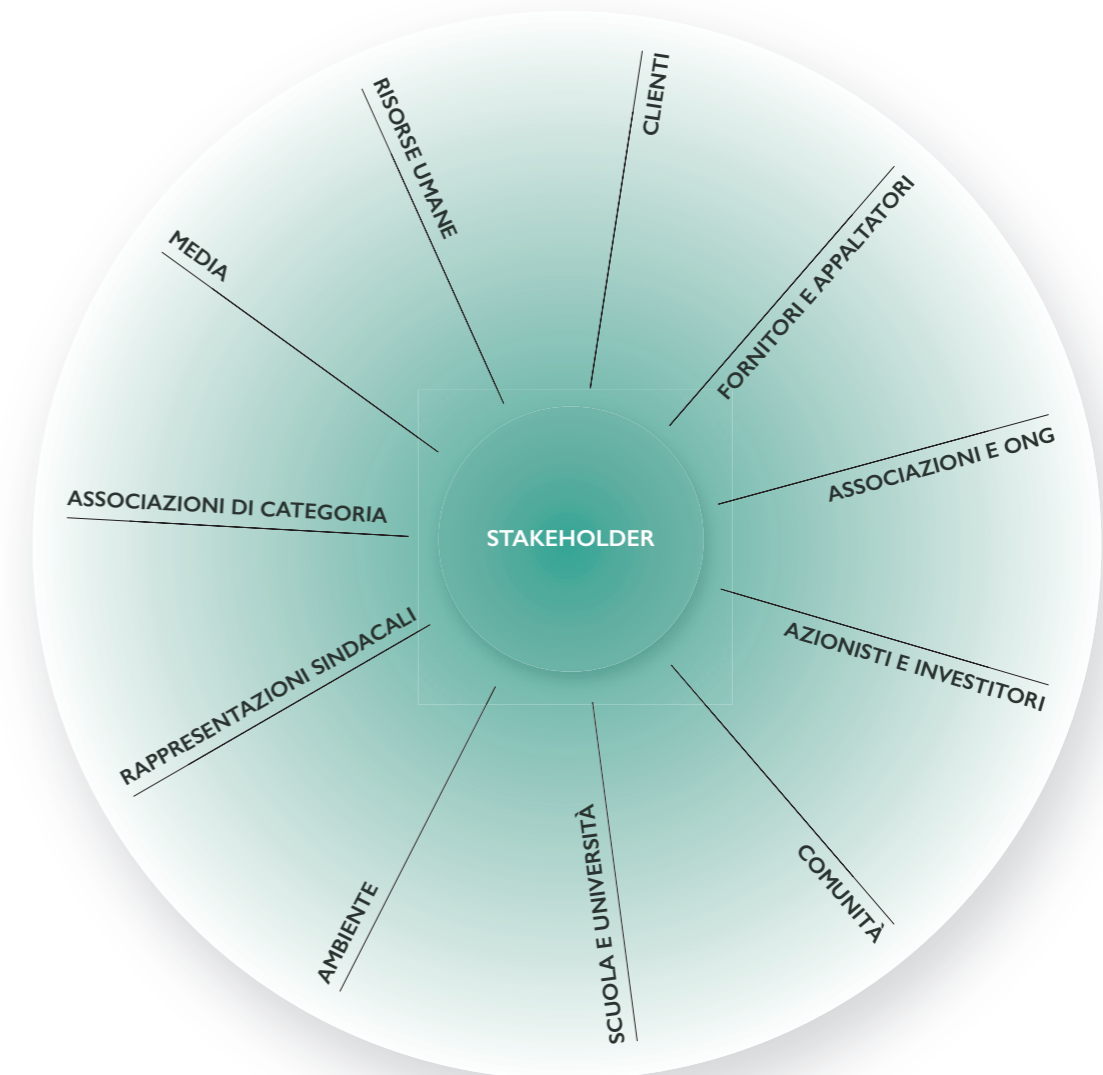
STAKEHOLDER

CLIENTI

FORNITORI E APPALTATORI

ASSOCIAZIONI E ONG

AZIONISTI E INVESTITORI

COMUNITÀ

SCUOLA E UNIVERSITÀ

AMBIENTE

RAPPRESENTAZIONI SINDACALI

ASSOCIAZIONI DI CATEGORIA

MEDIA

RISORSE UMANE